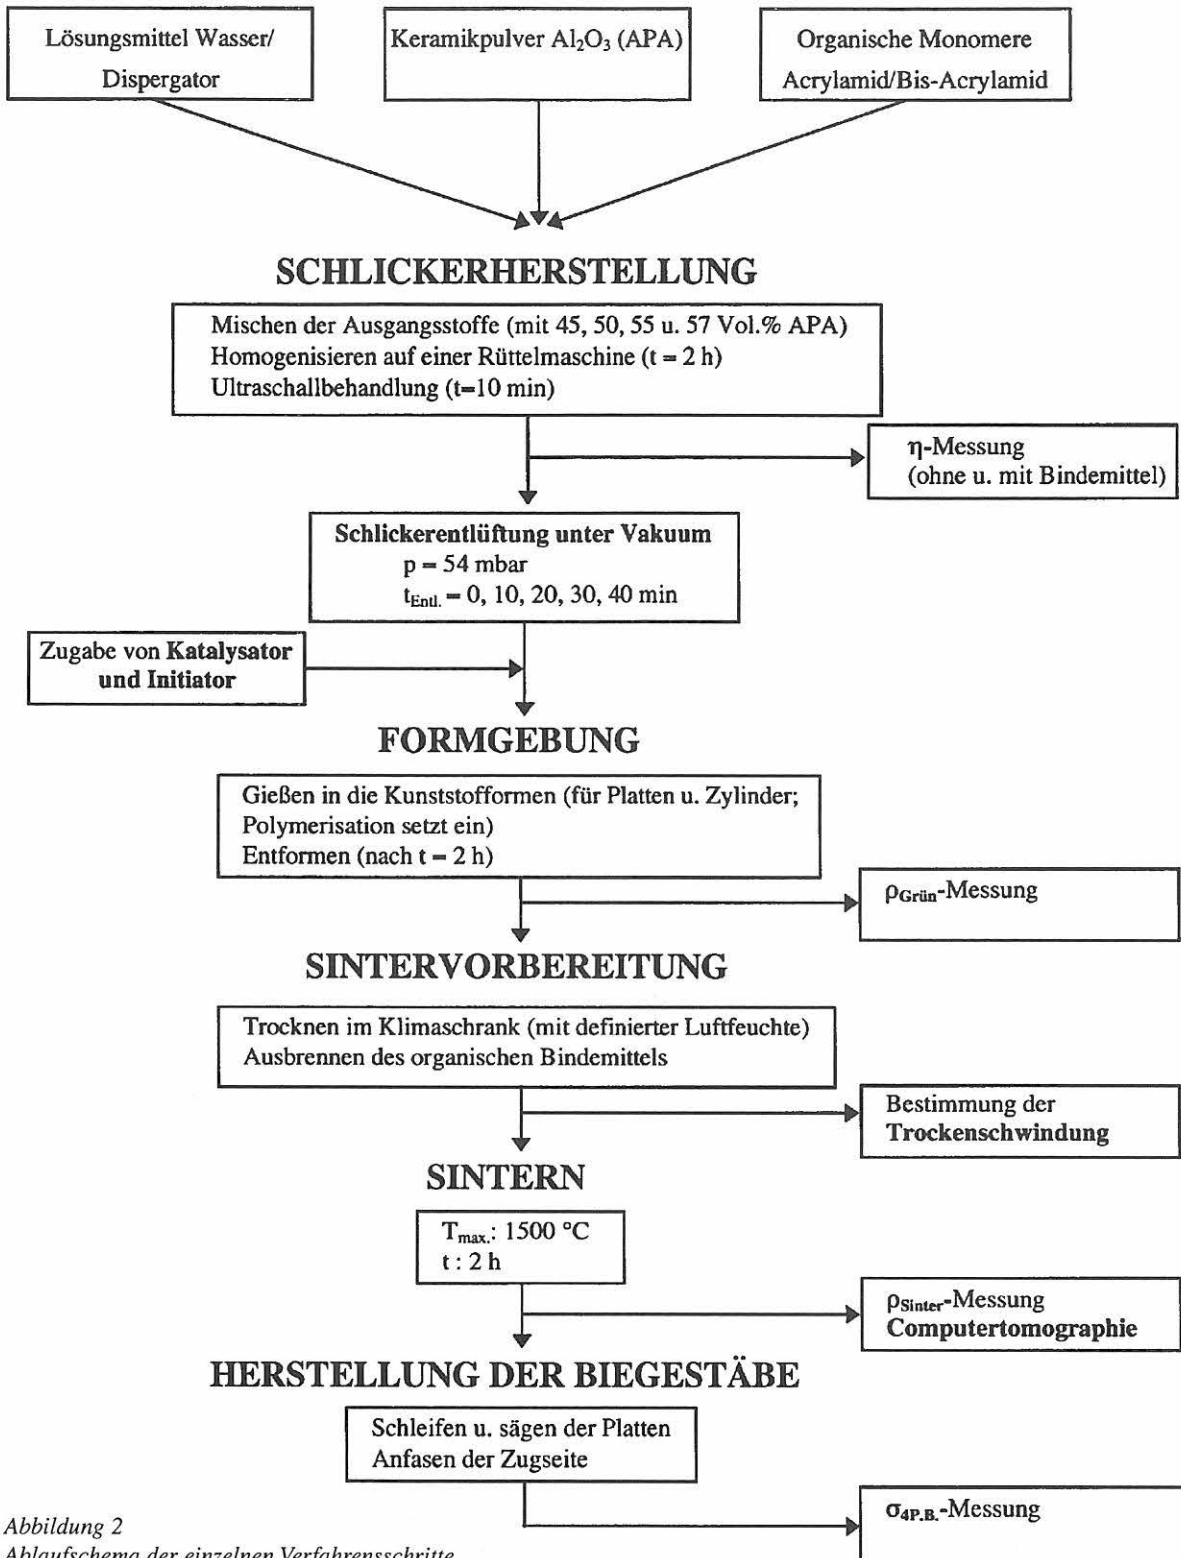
Lösungsmittel Wasser/ Dispergator

Keramikpulver $Al_2O_3$ (APA)

Organische Monomere Acrylamid/Bis-Acrylamid

SCHLICKERHERSTELLUNG

Mischen der Ausgangsstoffe (mit 45, 50, 55 u. 57 Vol.% APA)
Homogenisieren auf einer Rüttelmaschine (t = 2 h)
Ultraschallbehandlung (t=10 min)

$\eta$-Messung (ohne u. mit Bindemittel)

Schlickerentlüftung unter Vakuum
p = 54 mbar
$t_{Entl.}$ = 0, 10, 20, 30, 40 min

Zugabe von Katalysator und Initiator

FORMGEBUNG

Gießen in die Kunststofformen (für Platten u. Zylinder; Polymerisation setzt ein)
Entformen (nach t = 2 h)

$\rho_{Grün}$-Messung

SINTERVORBEREITUNG

Trocknen im Klimaschrank (mit definierter Luftfeuchte)
Ausbrennen des organischen Bindemittels

Bestimmung der Trockenschwindung

SINTERN

$T_{max.}$: 1500 °C
t : 2 h

$\rho_{Sinter}$-Messung
Computertomographie

HERSTELLUNG DER BIEGESTÄBE

Schleifen u. sägen der Platten
Anfasen der Zugseite

$\sigma_{4P.B.}$-Messung

Abbildung 2
Ablaufschema der einzelnen Verfahrensschritte